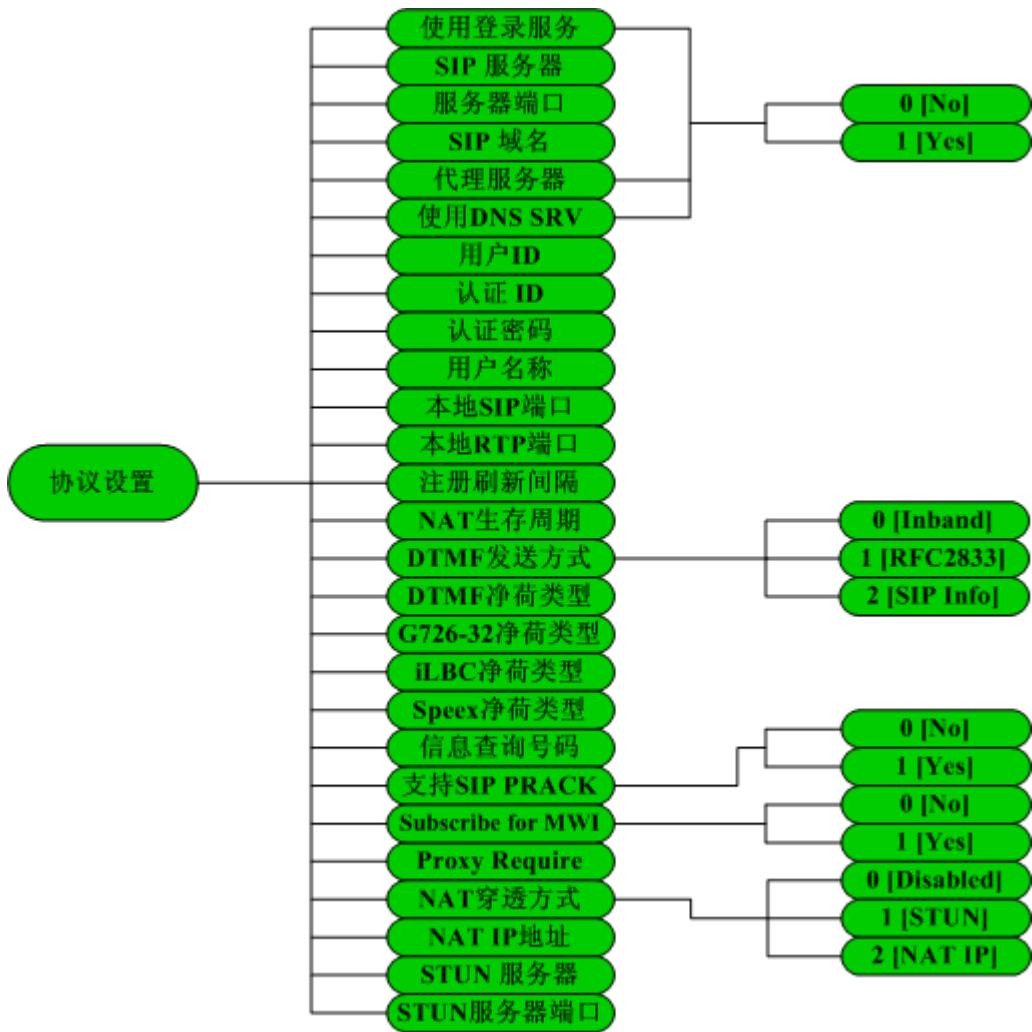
协议设置

使用登录服务
SIP 服务器
服务器端口
SIP 域名
代理服务器
使用DNS SRV
用户ID
认证 ID
认证密码
用户名称
本地SIP端口
本地RTP端口
注册刷新间隔
NAT生存周期
DTMF发送方式
DTMF净荷类型
G726-32净荷类型
iLBC净荷类型
Speex净荷类型
信息查询号码
支持SIP PRACK
Subscribe for MWI
Proxy Require
NAT穿透方式
NAT IP地址
STUN 服务器
STUN服务器端口

0 [No]
1 [Yes]

0 [Inband]
1 [RFC2833]
2 [SIP Info]

0 [No]
1 [Yes]

0 [No]
1 [Yes]

0 [Disabled]
1 [STUN]
2 [NAT IP]